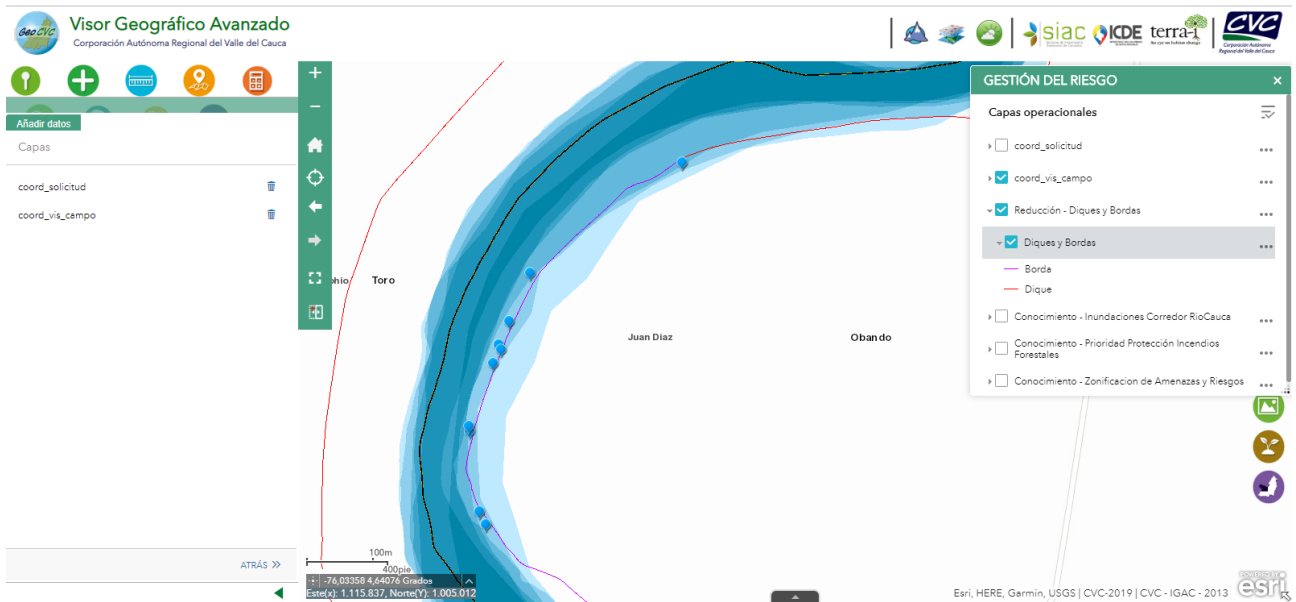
GeoCVC
Visor Geográfico Avanzado
Corporación Autónoma Regional del Valle del Cauca

siac ICDE terra-i CVC Corporación Autónoma Regional del Valle del Cauca

Añadir datos
Capas
coord_solicitud
coord_vis_campo

ATRÁS »

phio Toro
Juan Diaz
Obando

100m
400pie
-76,03358 4,64076 Grados
Este(x): 1.115.837, Norte(Y): 1.005.012

GESTIÓN DEL RIESGO ×
Capas operacionales
coord_solicitud
coord_vis_campo
Reducción - Diques y Bordas
Diques y Bordas
Borda
Dique
Conocimiento - Inundaciones Corredor RioCauca
Conocimiento - Prioridad Protección Incendios Forestales
Conocimiento - Zonificacion de Amenazas y Riesgos

Esri, HERE, Garmin, USGS | CVC-2019 | CVC - IGAC - 2013
POWERED BY esri